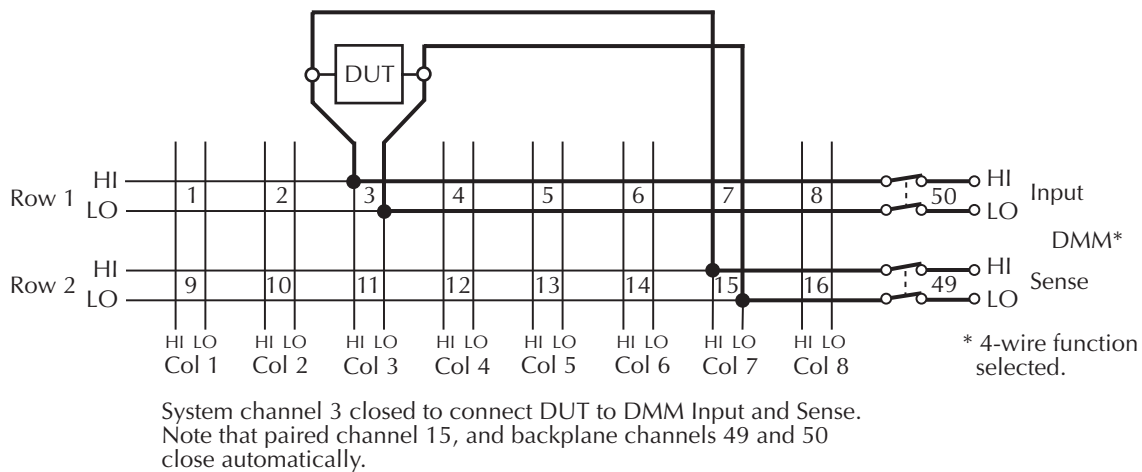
DUT

HI
Row 1
LO

1 2 3 4 5 6 7 8

HI
Row 2
LO

9 10 11 12 13 14 15 16

50 HI
LO
Input

DMM*

HI
49 LO
Sense

HI LO
Col 1
HI LO
Col 2
HI LO
Col 3
HI LO
Col 4
HI LO
Col 5
HI LO
Col 6
HI LO
Col 7
HI LO
Col 8

* 4-wire function selected.

System channel 3 closed to connect DUT to DMM Input and Sense. Note that paired channel 15, and backplane channels 49 and 50 close automatically.